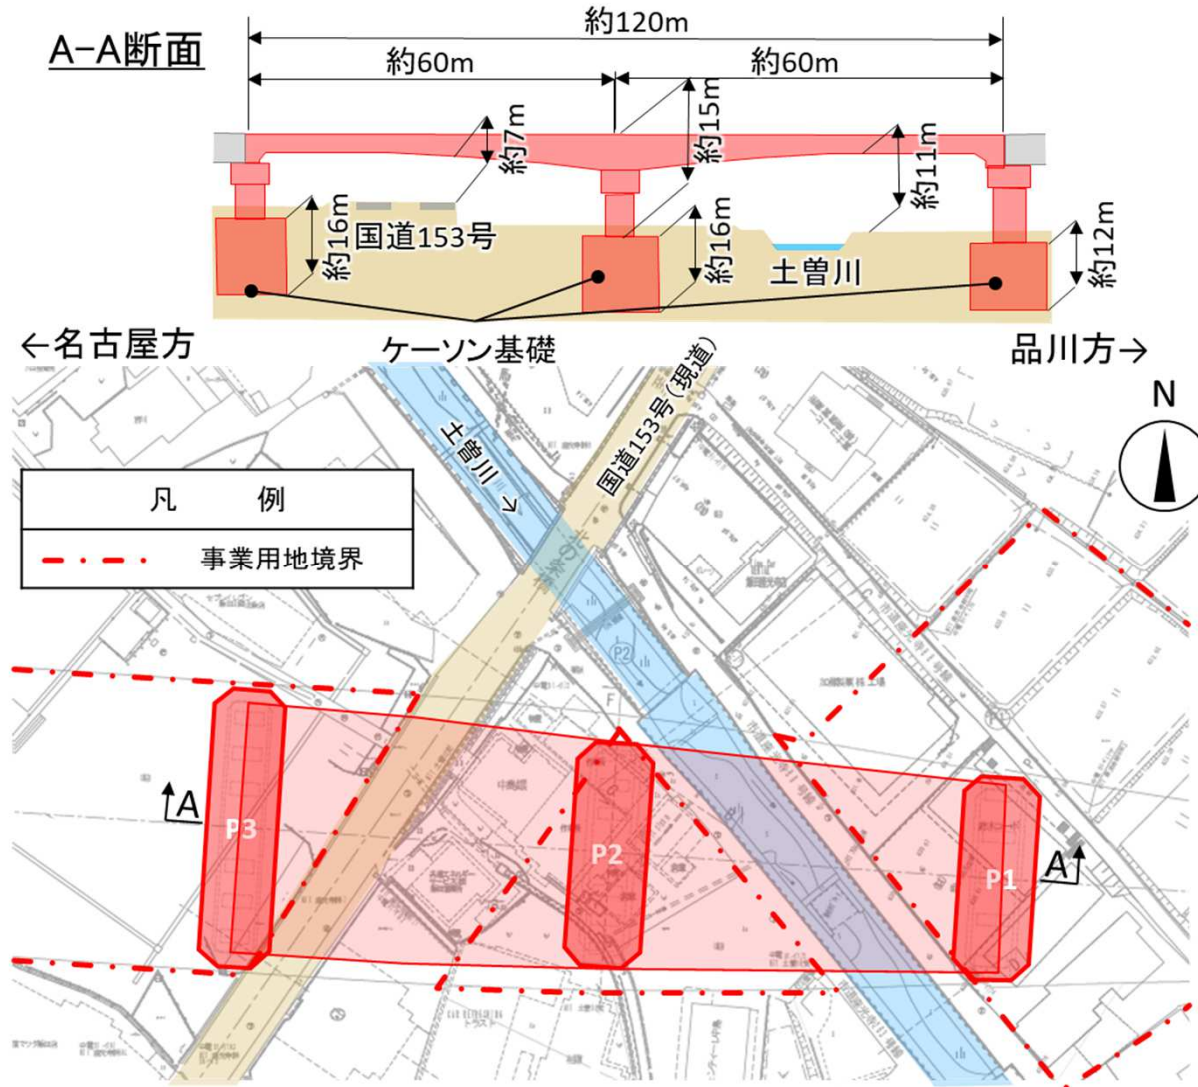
A–A断面

約120m

約60m

約60m

約7m

約15m

約11m

約16m

国道153号

約16m

土曽川

約12m

←名古屋方

ケーソン基礎

品川方→

土曽川 →

国道153号(現道)

N

| 凡　　例 |
|---|
| 事業用地境界 |

P2

A

P3

P2

P1

A